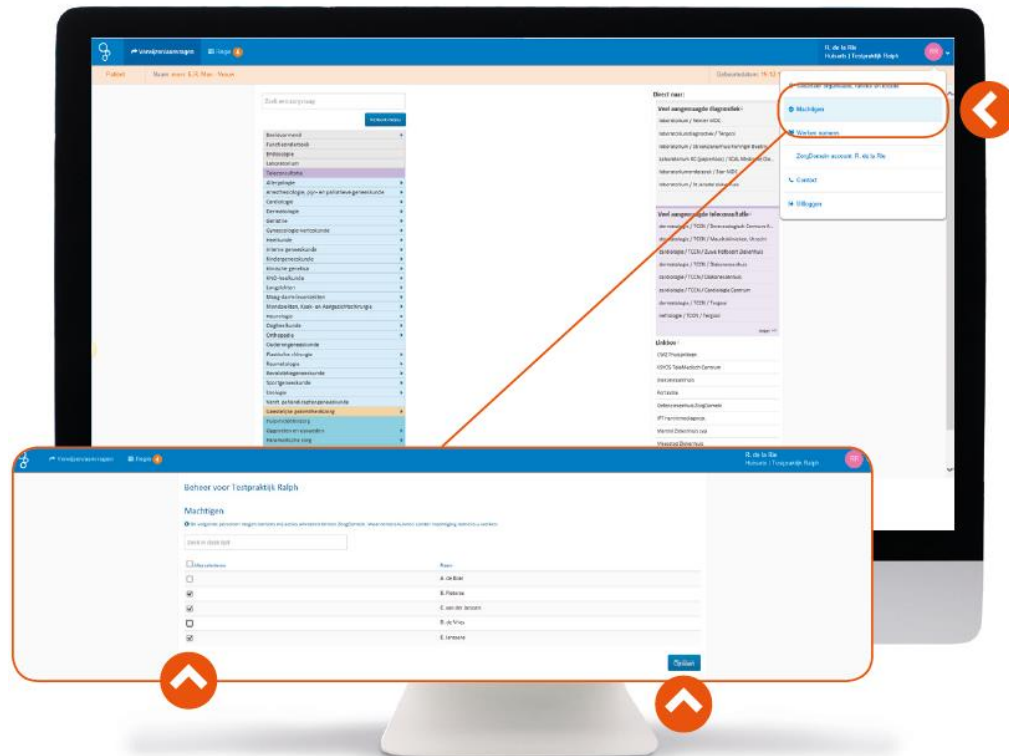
Verwijzen/aanvragen Regie

R. de la Rie
Huisarts | Testpraktijk Ralph

Patiënt

Zoek een zorgvraag

Machtigen
Werken namens
ZorgDomein account: R. de la Rie
Contact
Uitloggen

Direct naar:
Veel aangevraagde diagnostiek:

Veel aangevraagde teleconsultatie:

Linkbox:

Beroepsvereniging
Functieonderzoek
Endoscopie
Laboratorium
Teleconsultatie
Allergologie
Cardiologie
Dermatologie
Geriatrie
Gynaecologie/verloskunde
Heelkunde
Interne geneeskunde
Kindergeneeskunde
Klinische genetica
KNO-heelkunde
Longziekten
Maag-darm-leverziekten
Mondziekten, kaak- en aangezichtschirurgie
Neurologie
Oogheelkunde
Orthopedie
Oudergeneeskunde
Plastische chirurgie
Reumatologie
Revalidatiegeneeskunde
Sportgeneeskunde
Urologie
Geestelijke gezondheidszorg
Gehandicaptenzorg

Verwijzen/aanvragen Regie

R. de la Rie
Huisarts | Testpraktijk Ralph

Beheer voor Testpraktijk Ralph

Machtigen

Zoek in deze lijst

| Machtigen | Naam |
|---|---|
| ☐ | A. de Boer |
| ☑ | B. Pieterse |
| ☑ | C. van der Jansen |
| ☐ | D. de Vries |
| ☑ | E. Janssens |

Opslaan